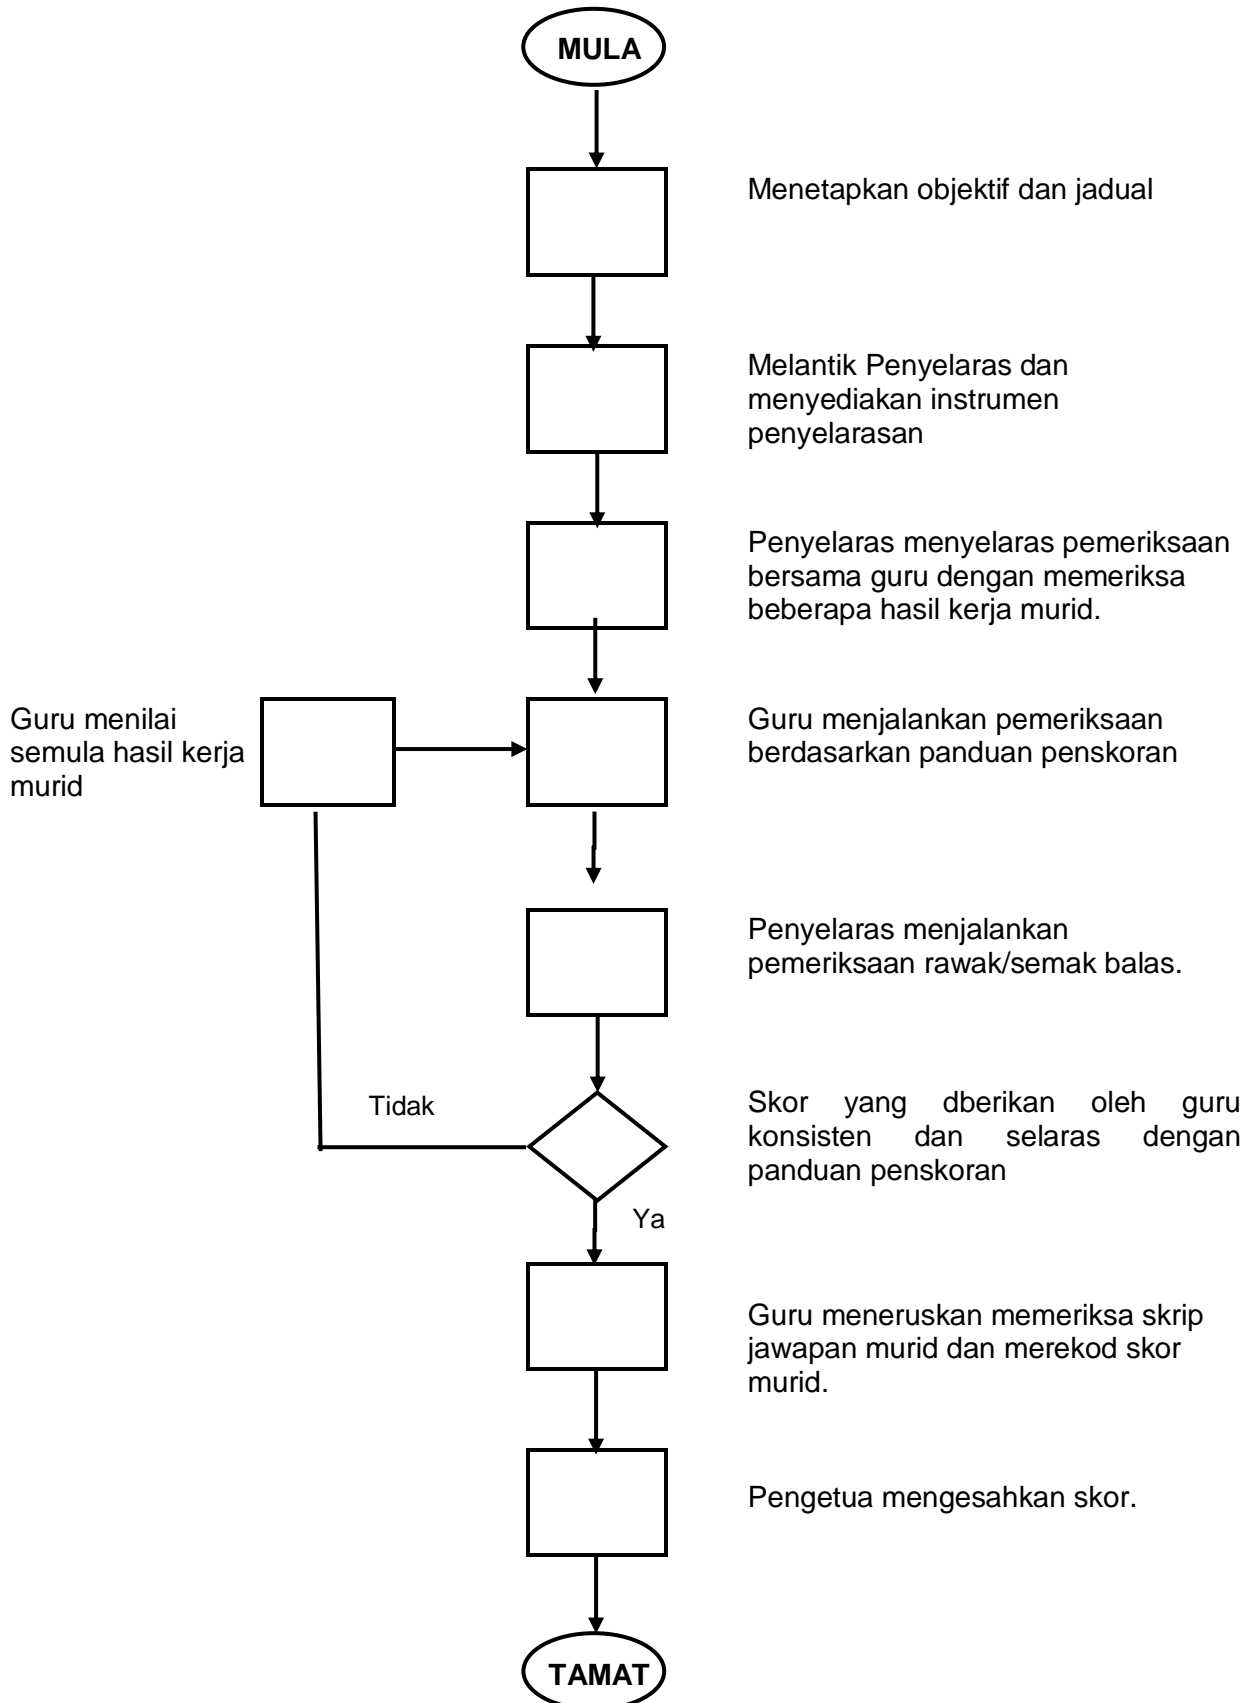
MULA

Menetapkan objektif dan jadual

Melantik Penyelaras dan menyediakan instrumen penyelarasan

Penyelaras menyelaras pemeriksaan bersama guru dengan memeriksa beberapa hasil kerja murid.

Guru menilai semula hasil kerja murid

Guru menjalankan pemeriksaan berdasarkan panduan penskoran

Penyelaras menjalankan pemeriksaan rawak/semak balas.

Tidak

Skor yang dberikan oleh guru konsisten dan selaras dengan panduan penskoran

Ya

Guru meneruskan memeriksa skrip jawapan murid dan merekod skor murid.

Pengetua mengesahkan skor.

TAMAT